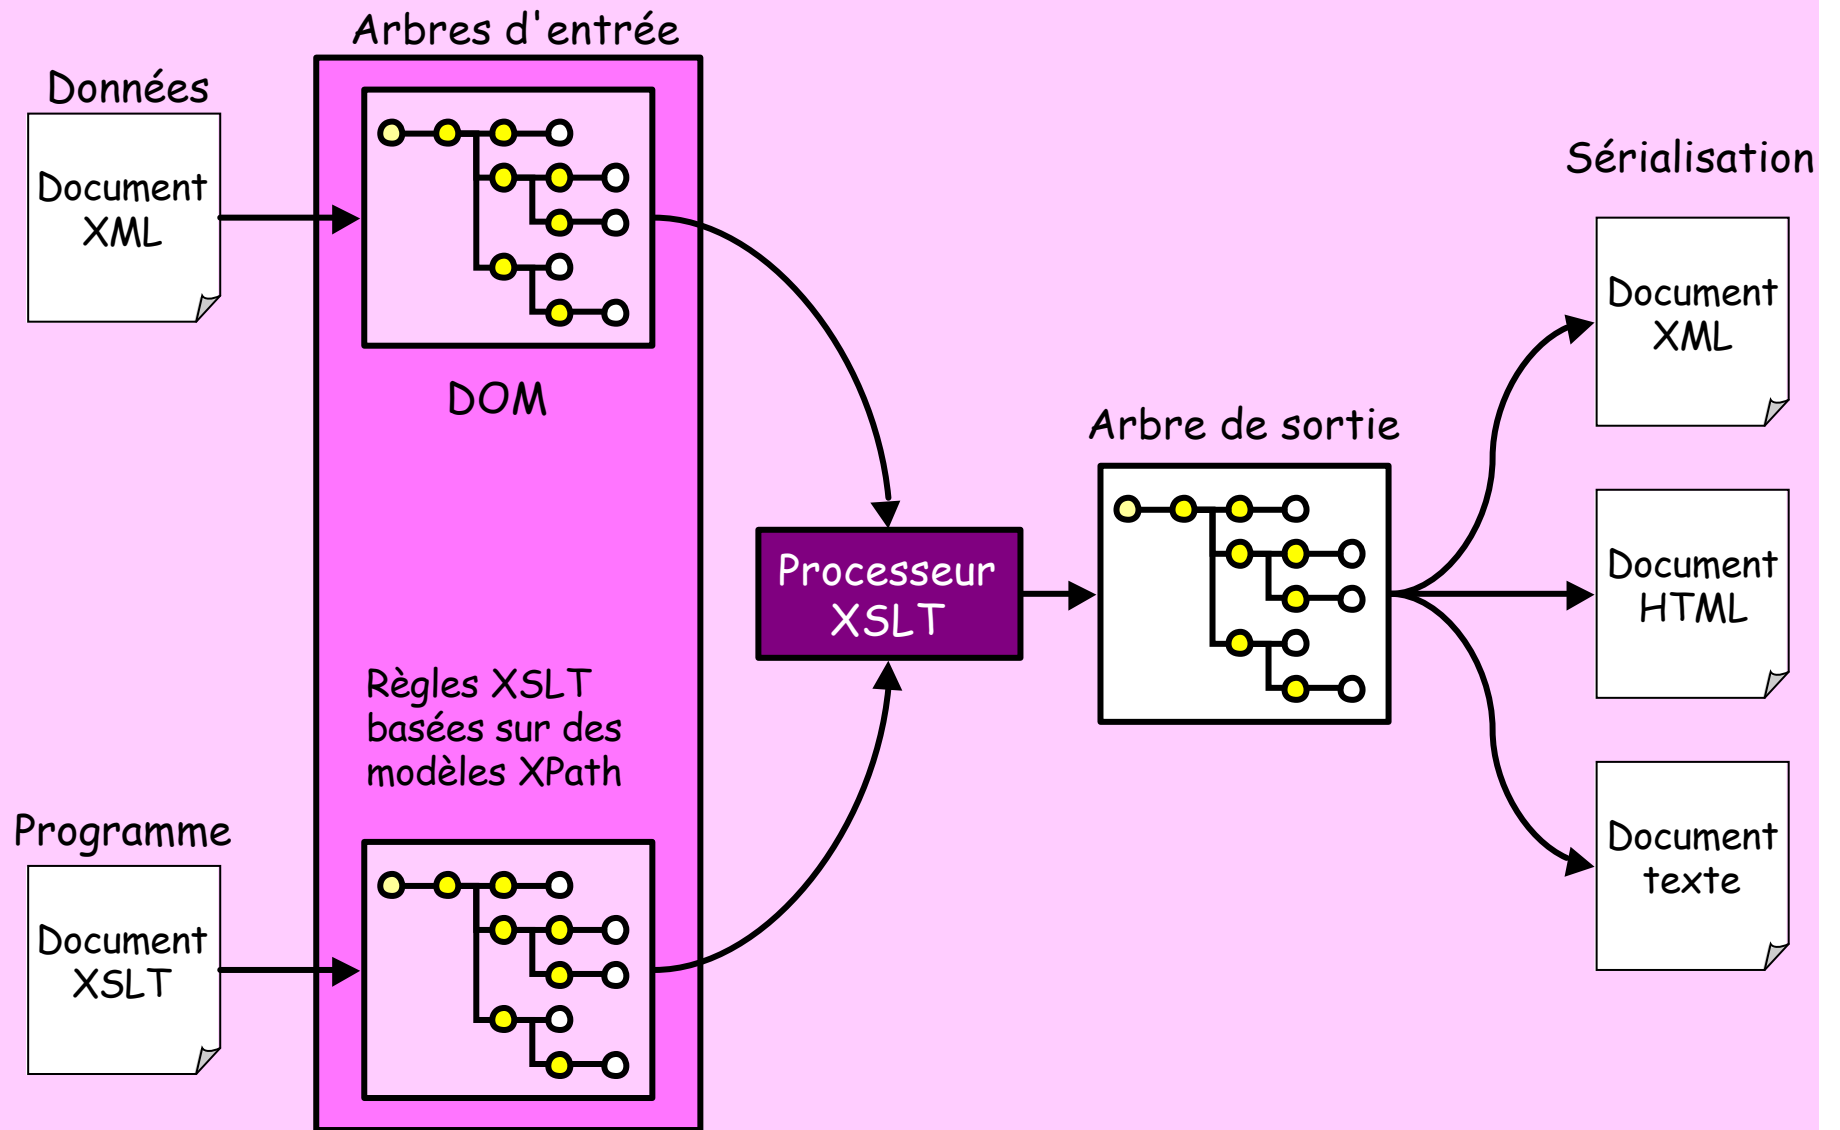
Arbres d'entrée

Données

Document XML

DOM

Sérialisation

Document XML

Arbre de sortie

Processeur XSLT

Document HTML

Règles XSLT basées sur des modèles XPath

Programme

Document XSLT

Document texte